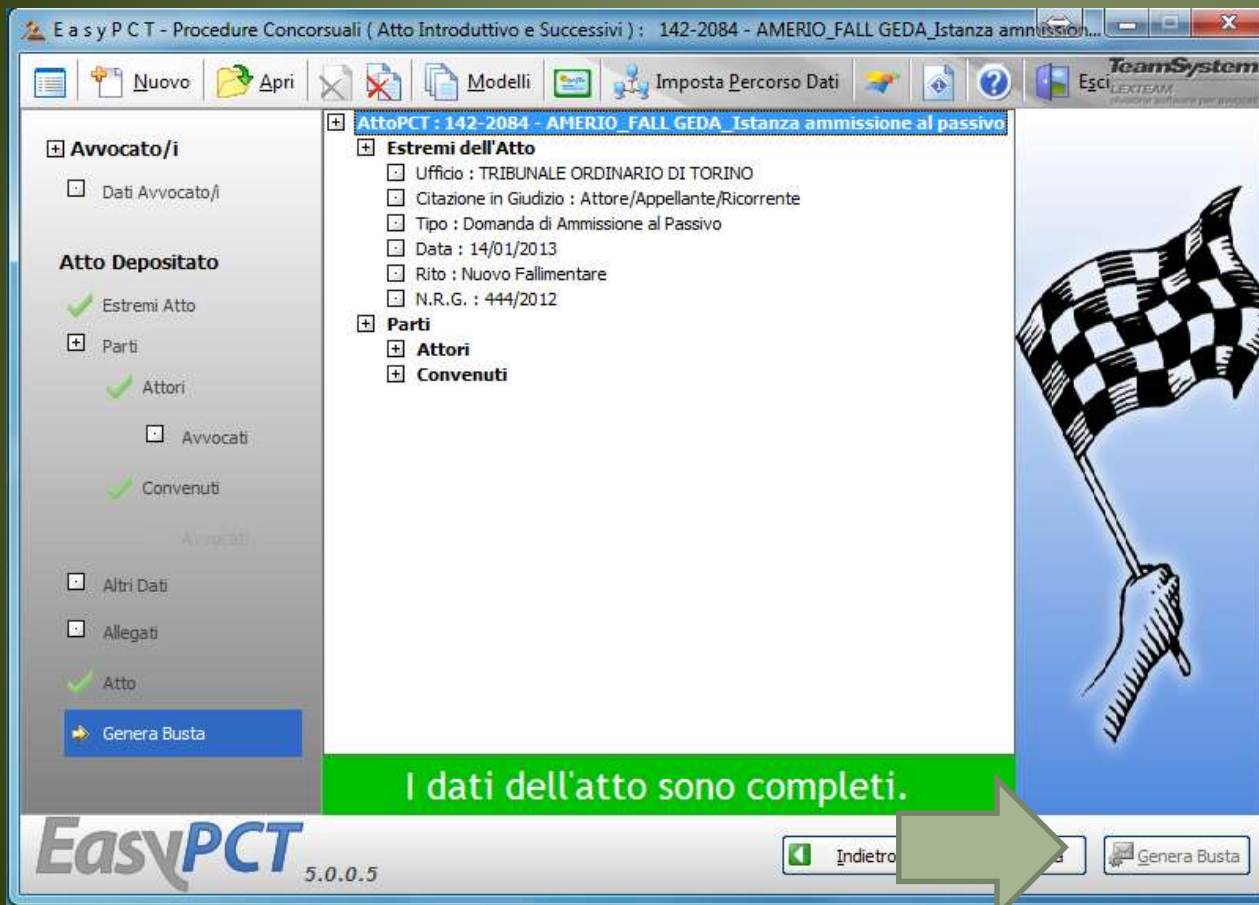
E a s y P C T - Procedure Concorsuali ( Atto Introduttivo e Successivi ) : 142-2084 - AMERIO_FALL GEDA_Istanza ammission...

Nuovo Apri Modelli Imposta Percorso Dati Esci

TeamSystem LEXTEAM

Avvocato/i
Dati Avvocato/i

Atto Depositato
Estremi Atto
Parti
Attori
Avvocati
Convenuti
Avvocati
Altri Dati
Allegati
Atto
Genera Busta

AttoPCT : 142-2084 - AMERIO_FALL GEDA_Istanza ammissione al passivo
Estremi dell'Atto
Ufficio : TRIBUNALE ORDINARIO DI TORINO
Citazione in Giudizio : Attore/Appellante/Ricorrente
Tipo : Domanda di Ammissione al Passivo
Data : 14/01/2013
Rito : Nuovo Fallimentare
N.R.G. : 444/2012
Parti
Attori
Convenuti

I dati dell'atto sono completi.

EasyPCT 5.0.0.5

Indietro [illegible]a Genera Busta